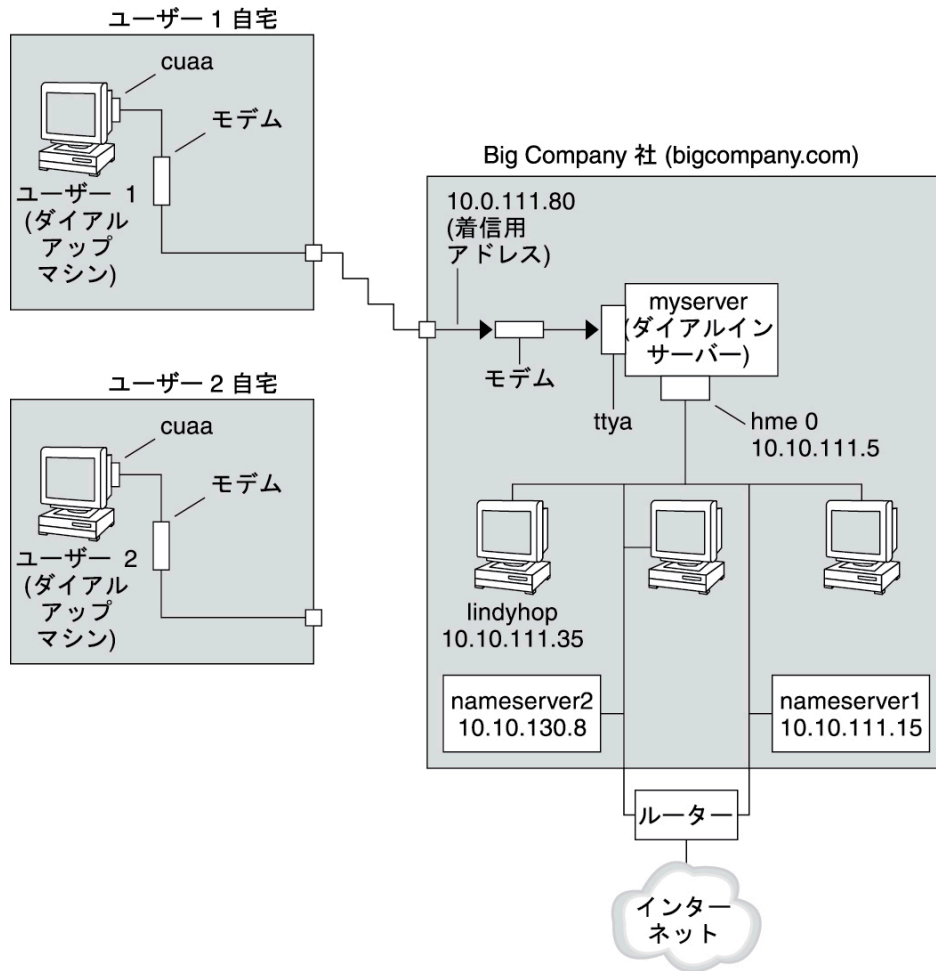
ユーザー 1 自宅

cuaa

モデム

ユーザー 1 (ダイアル アップ マシン)

Big Company 社 (bigcompany.com)

10.0.111.80 (着信用 アドレス)

myserver (ダイアルイン サーバー)

モデム

ttya

hme 0 10.10.111.5

ユーザー 2 自宅

cuaa

モデム

ユーザー 2 (ダイアル アップ マシン)

lindyhop 10.10.111.35

nameserver2 10.10.130.8

nameserver1 10.10.111.15

ルーター

インター ネット